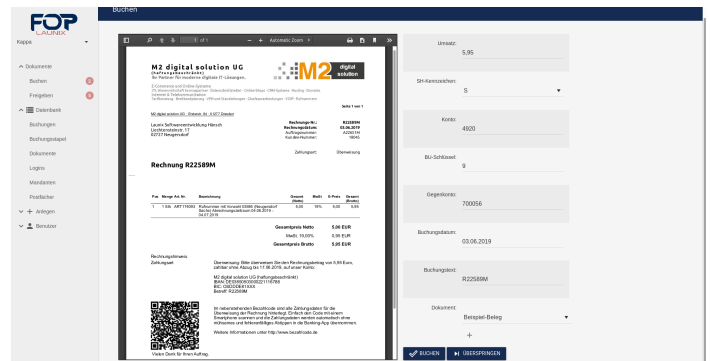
FOP
LAUNIX

Buchen

Kappa

Dokumente
Buchen 2
Freigeben 6
Datenbank
Buchungen
Buchungsstapel
Dokumente
Logins
Mandanten
Postfächer
Anlagen
Benutzer

1 of 1 Automatic Zoom

M2 digital solution UG
(haftungsbeschränkt)
Ihr Partner für moderne digitale IT-Lösungen.

M2 digital solution

Seite 1 von 1

M2 digital solution UG · Eisbahn. Nr. 3 SZT Neuglstr

Launix Softwareentwicklung Hänich
Lindhardstr. 17
62727 Neugersdorf

Rechnungs-Nr.: R22589M
Rechnungsdatum: 03.06.2019
Auftragsnummer: A226114
Kundennummer: 10045

Zahlungsart: Überweisung

Rechnung R22589M

| Pos. | Menge | Art.-Nr. | Bezeichnung | Gesamt (Netto) | MwSt | E-Preis | Gesamt (Brutto) |
|---|---|---|---|---|---|---|---|
| 1 | 1 Stk | ART 116082 | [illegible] | 5,00 | 19% | 5,00 | 5,95 |

Gesamtpreis Netto 5,00 EUR
MwSt. 19,00% 0,95 EUR
Gesamtpreis Brutto 5,95 EUR

Rechnungshinweis
Zahlungsart
Überweisung: Bitte überweisen Sie den Rechnungsbetrag von 5,95 Euro, zahlbar ohne Abzug bis 17.06.2019, auf unser Konto:

M2 digital solution UG (haftungsbeschränkt)
IBAN: DE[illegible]
BIC: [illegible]
Betreff: R22589M

Im nebenstehenden Bezahlcode sind alle Zahlungsdaten für die Überweisung der Rechnung hinterlegt. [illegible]

Weitere Informationen unter http://www.bezahlcode.de.

Vielen Dank für Ihren Auftrag.

Umsatz:
5,95

SH-Kennzeichen:
S

Konto:
4920

BU-Schlüssel:
9

Gegenkonto:
700056

Buchungsdatum:
03.06.2019

Buchungstext:
R22589M

Dokument:
Beispiel-Beleg
+

BUCHEN
ÜBERSPRINGEN